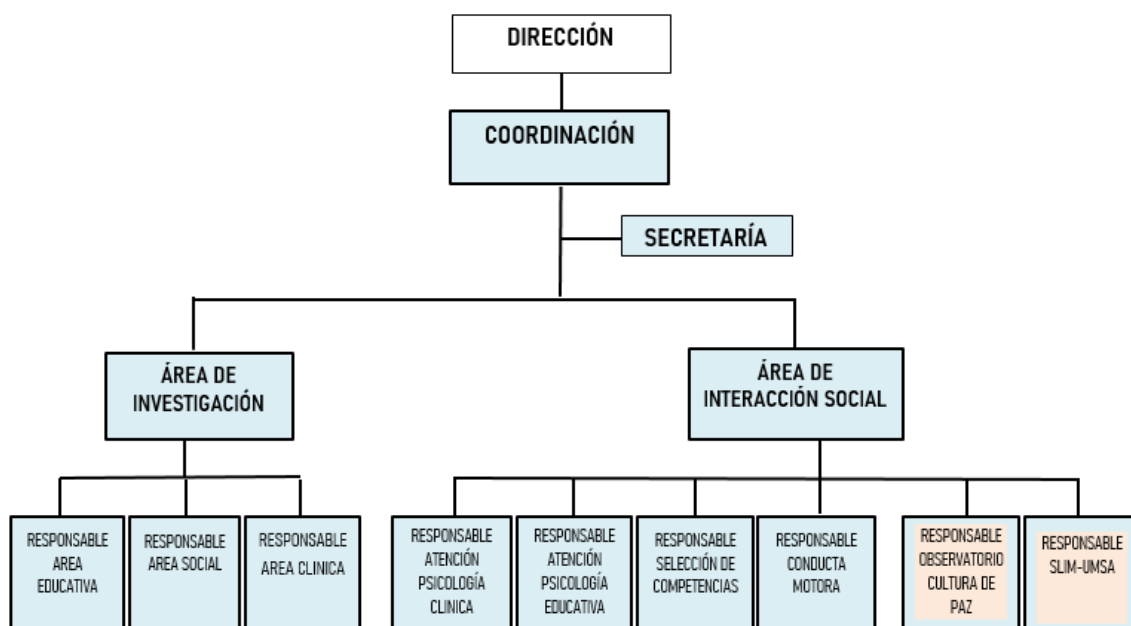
DIRECCIÓN

COORDINACIÓN

SECRETARÍA

ÁREA DE INVESTIGACIÓN

ÁREA DE INTERACCIÓN SOCIAL

RESPONSABLE AREA EDUCATIVA

RESPONSABLE AREA SOCIAL

RESPONSABLE AREA CLINICA

RESPONSABLE ATENCIÓN PSICOLOGÍA CLINICA

RESPONSABLE ATENCIÓN PSICOLOGÍA EDUCATIVA

RESPONSABLE SELECCIÓN DE COMPETENCIAS

RESPONSABLE CONDUCTA MOTORA

RESPONSABLE OBSERVATORIO CULTURA DE PAZ

RESPONSABLE SLIM-UMSA